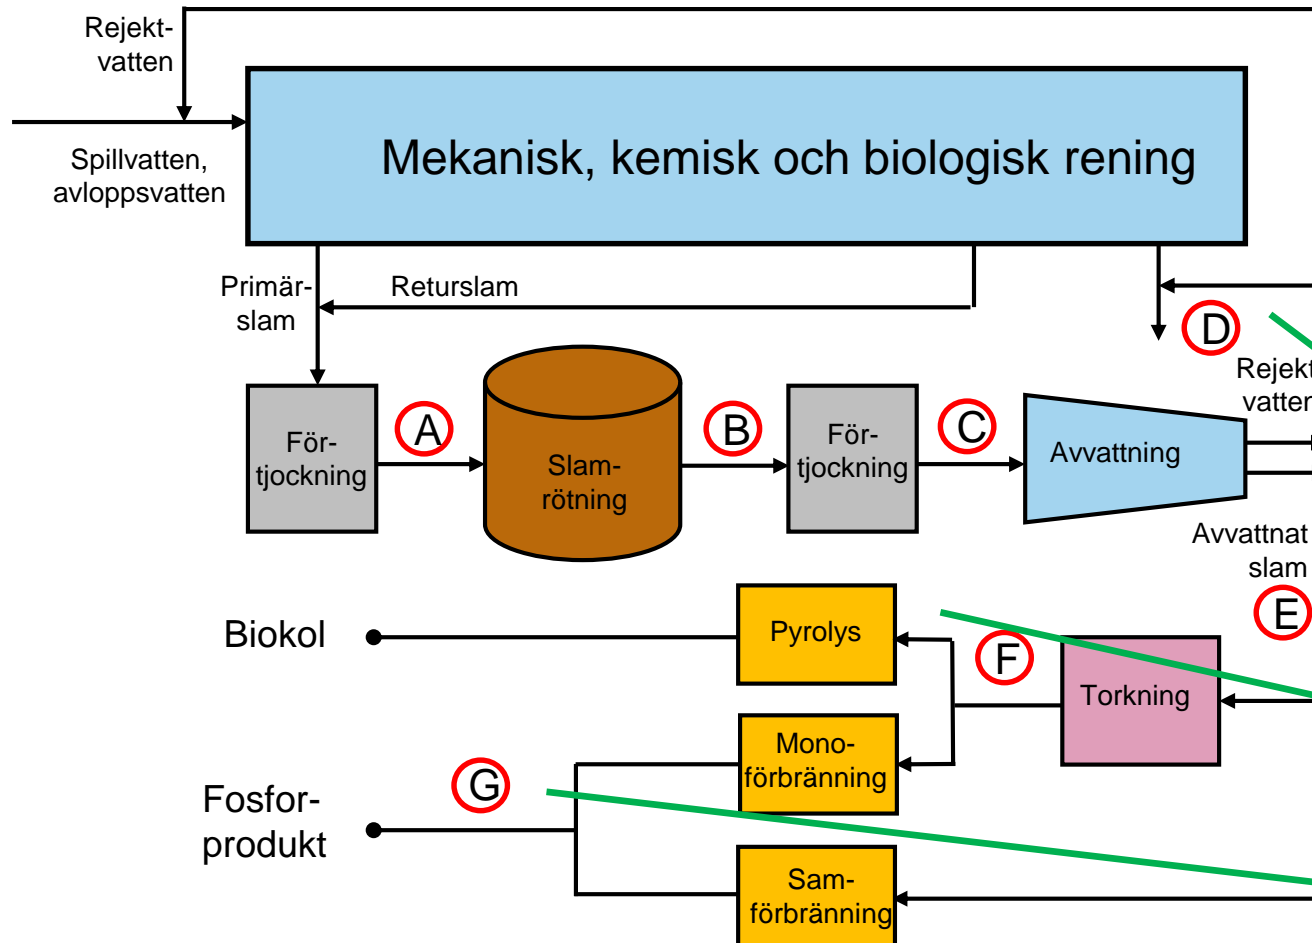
Rejektvatten

Mekanisk, kemisk och biologisk rening

Spillvatten, avloppsvatten

Primärslam

Returslam

D

Rejekt
vatten

Förtjockning

A

Slamrötning

B

Förtjockning

C

Avvattning

Avvattnat slam

E

Biokol

Pyrolys

F

Torkning

Monoförbränning

G

Fosforprodukt

Samförbränning